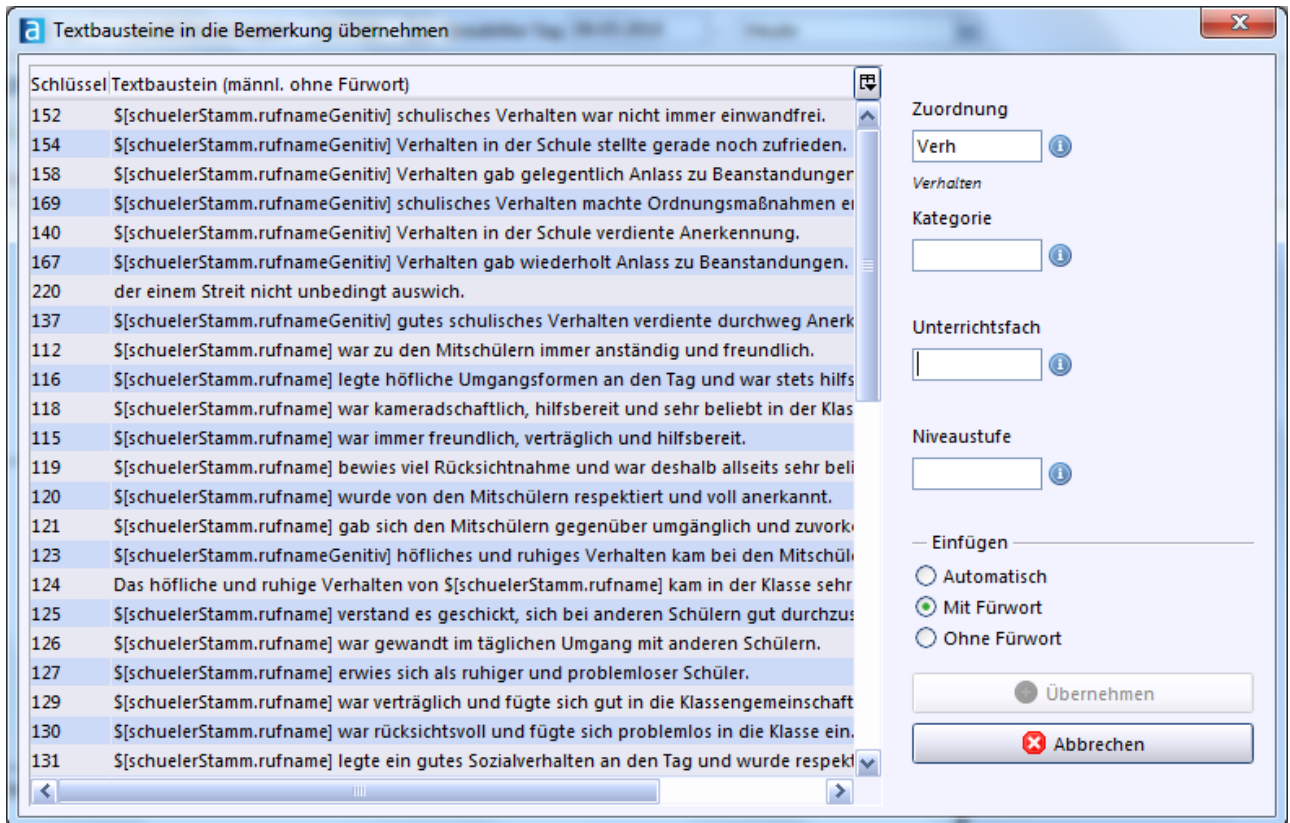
Textbausteine in die Bemerkung übernehmen

| Schlüssel | Textbaustein (männl. ohne Fürwort) |
|---|---|
| 152 | \$[schuelerStamm.rufnameGenitiv] schulisches Verhalten war nicht immer einwandfrei. |
| 154 | \$[schuelerStamm.rufnameGenitiv] Verhalten in der Schule stellte gerade noch zufrieden. |
| 158 | \$[schuelerStamm.rufnameGenitiv] Verhalten gab gelegentlich Anlass zu Beanstandunger |
| 169 | \$[schuelerStamm.rufnameGenitiv] schulisches Verhalten machte Ordnungsmaßnahmen er |
| 140 | \$[schuelerStamm.rufnameGenitiv] Verhalten in der Schule verdiente Anerkennung. |
| 167 | \$[schuelerStamm.rufnameGenitiv] Verhalten gab wiederholt Anlass zu Beanstandungen. |
| 220 | der einem Streit nicht unbedingt auswich. |
| 137 | \$[schuelerStamm.rufnameGenitiv] gutes schulisches Verhalten verdiente durchweg Anerk |
| 112 | \$[schuelerStamm.rufname] war zu den Mitschülern immer anständig und freundlich. |
| 116 | \$[schuelerStamm.rufname] legte höfliche Umgangsformen an den Tag und war stets hilfs |
| 118 | \$[schuelerStamm.rufname] war kameradschaftlich, hilfsbereit und sehr beliebt in der Klas |
| 115 | \$[schuelerStamm.rufname] war immer freundlich, verträglich und hilfsbereit. |
| 119 | \$[schuelerStamm.rufname] bewies viel Rücksichtnahme und war deshalb allseits sehr beli |
| 120 | \$[schuelerStamm.rufname] wurde von den Mitschülern respektiert und voll anerkannt. |
| 121 | \$[schuelerStamm.rufname] gab sich den Mitschülern gegenüber umgänglich und zuvork |
| 123 | \$[schuelerStamm.rufnameGenitiv] höfliches und ruhiges Verhalten kam bei den Mitschül |
| 124 | Das höfliche und ruhige Verhalten von \$[schuelerStamm.rufname] kam in der Klasse sehr |
| 125 | \$[schuelerStamm.rufname] verstand es geschickt, sich bei anderen Schülern gut durchzus |
| 126 | \$[schuelerStamm.rufname] war gewandt im täglichen Umgang mit anderen Schülern. |
| 127 | \$[schuelerStamm.rufname] erwies sich als ruhiger und problemloser Schüler. |
| 129 | \$[schuelerStamm.rufname] war verträglich und fügte sich gut in die Klassengemeinschaft |
| 130 | \$[schuelerStamm.rufname] war rücksichtsvoll und fügte sich problemlos in die Klasse ein. |
| 131 | \$[schuelerStamm.rufname] legte ein gutes Sozialverhalten an den Tag und wurde respekt |

Zuordnung
Verh
Verhalten
Kategorie

Unterrichtsfach

Niveaustufe

Einfügen
Automatisch
Mit Fürwort
Ohne Fürwort

Übernehmen
Abbrechen